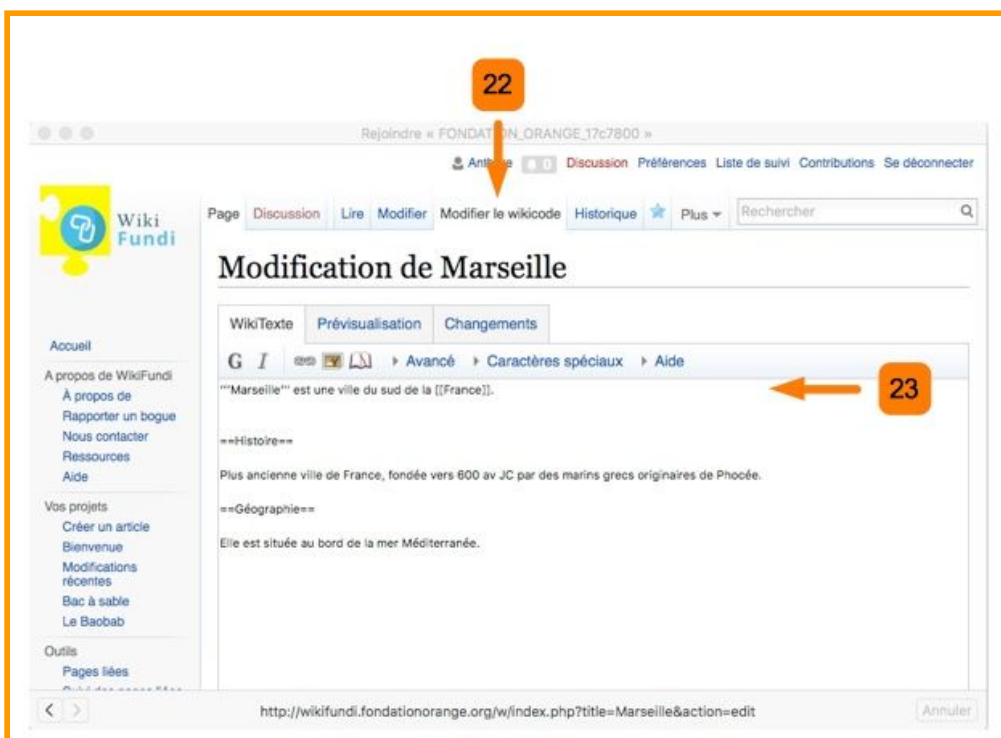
22

Rejoindre « FONDATI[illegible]N_ORANGE_17c7800 »

Ant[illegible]e 0 Discussion Préférences Liste de suivi Contributions Se déconnecter

Wiki Fundi

Page Discussion Lire Modifier Modifier le wikicode Historique Plus Rechercher

Modification de Marseille

WikiTexte Prévisualisation Changements

G I Avancé Caractères spéciaux Aide

'''Marseille''' est une ville du sud de la [[France]].

23

==Histoire==

Plus ancienne ville de France, fondée vers 600 av JC par des marins grecs originaires de Phocée.

==Géographie==

Elle est située au bord de la mer Méditerranée.

Accueil

A propos de WikiFundi
À propos de
Rapporter un bogue
Nous contacter
Ressources
Aide

Vos projets
Créer un article
Bienvenue
Modifications récentes
Bac à sable
Le Baobab

Outils
Pages liées
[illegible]

http://wikifundi.fondationorange.org/w/index.php?title=Marseille&action=edit

Annuler